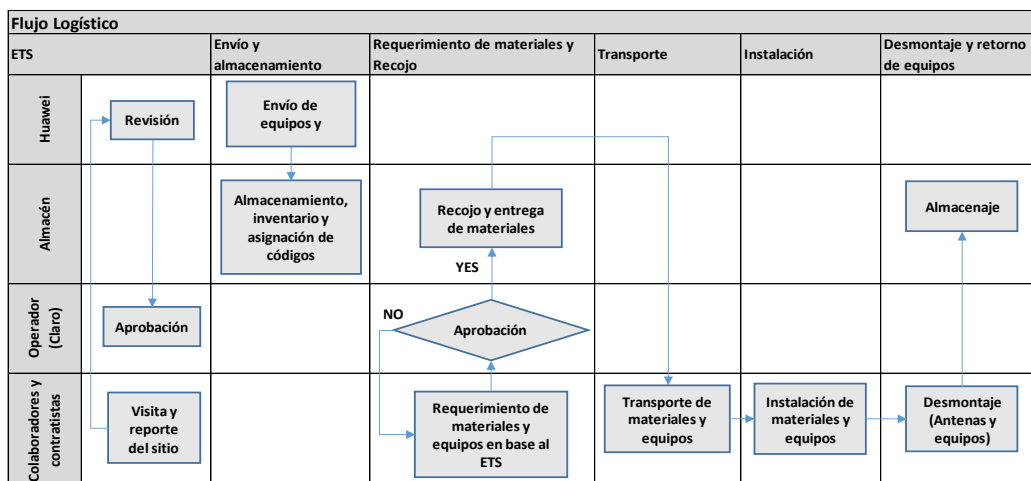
Flujo Logístico

| ETS | | Envío y almacenamiento | Requerimiento de materiales y Recojo | Transporte | Instalación | Desmontaje y retorno de equipos |
|---|---|---|---|---|---|---|
| Huawei | Revisión | Envío de equipos y | | | | |
| Almacén | | Almacenamiento, inventario y asignación de códigos | Recojo y entrega de materiales | | | Almacenaje |
| Operador (Claro) | Aprobación | | NO / Aprobación / YES | | | |
| Colaboradores y contratistas | Visita y reporte del sitio | | Requerimiento de materiales y equipos en base al ETS | Transporte de materiales y equipos | Instalación de materiales y equipos | Desmontaje (Antenas y equipos) |